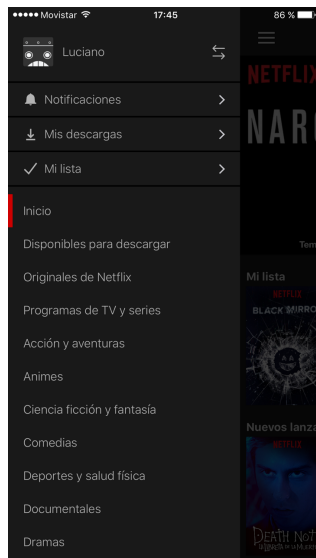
●●●●● Movistar 17:45 86 %

Luciano

Notificaciones >

Mis descargas >

Mi lista >

Inicio

Disponibles para descargar

Originales de Netflix

Programas de TV y series

Acción y aventuras

Animes

Ciencia ficción y fantasía

Comedias

Deportes y salud física

Documentales

Dramas

NETFLIX

NARC

Tem

Mi lista

NETFLIX

BLACK MIRRO

Nuevos lanza

NETFLIX

DEATH NOT